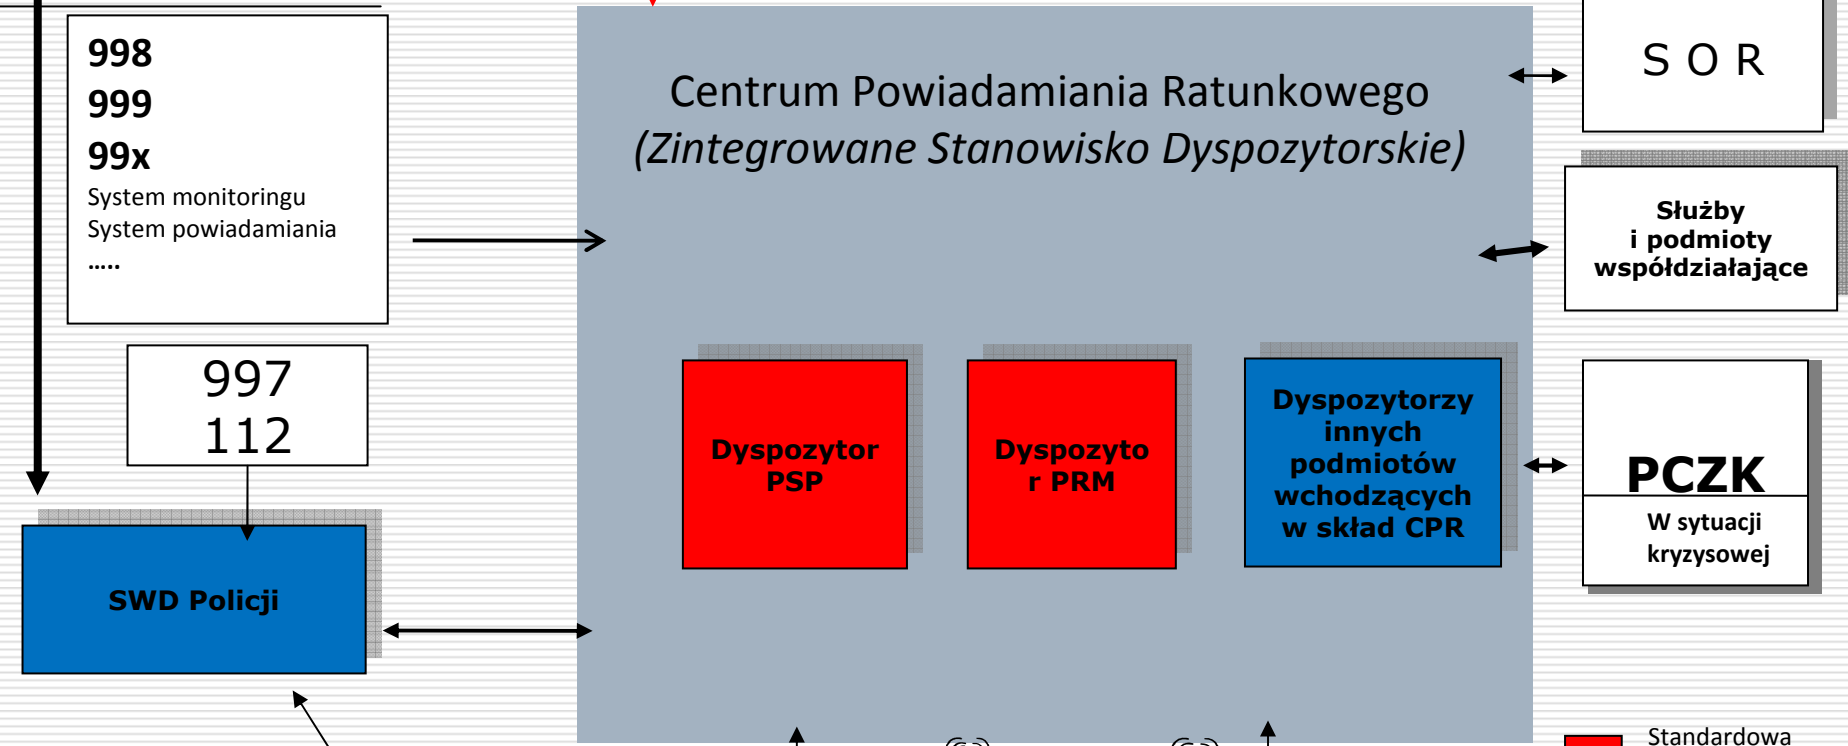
998
999
99x
System monitoringu
System powiadamiania
.....

997
112

SWD Policji

Centrum Powiadamiania Ratunkowego
(Zintegrowane Stanowisko Dyspozytorskie)

Dyspozytor PSP

Dyspozytor PRM

Dyspozytorzy innych podmiotów wchodzących w skład CPR

S O R

Służby i podmioty współdziałające

PCZK
W sytuacji kryzysowej

Standardowa